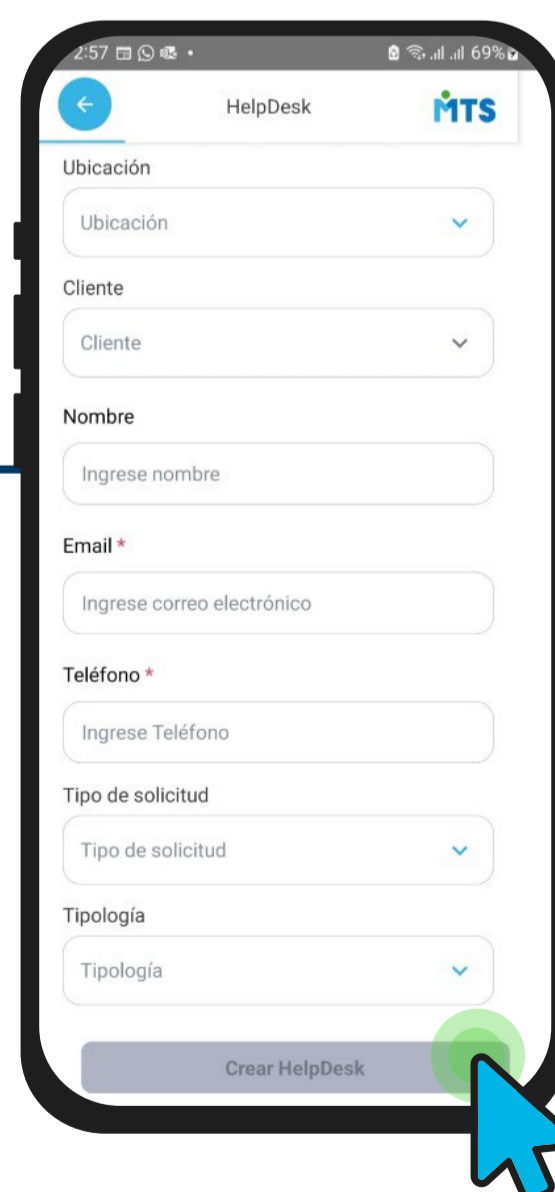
2:57 69%

HelpDesk

MTS

Ubicación

Ubicación

Cliente

Cliente

Nombre

Ingrese nombre

Email *

Ingrese correo electrónico

Teléfono *

Ingrese Teléfono

Tipo de solicitud

Tipo de solicitud

Tipología

Tipología

Crear HelpDesk